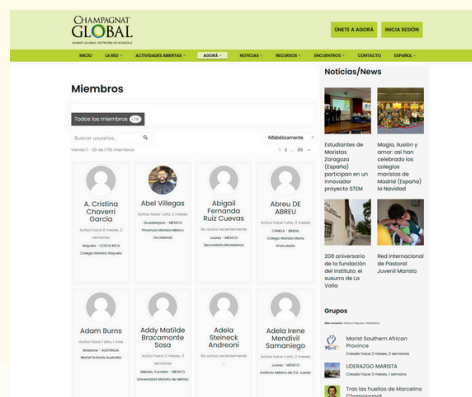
CHAMPAGNAT GLOBAL
MARIST GLOBAL NETWORK OF SCHOOLS

ÚNETE A AGORÁ
INICIA SESIÓN

INICIO
LA RED
ACTIVIDADES ABIERTAS
AGORÁ
NOTICIAS
RECURSOS
ENCUENTROS
CONTACTO
ESPAÑOL

Miembros

Todos los miembros 1780

Buscar usuarios...

Alfabéticamente

Viendo 1 - 20 de 1.781 miembros

1 2 ... 89 →

A. Cristina Chaverri García
Activo hace 9 meses, 3 semanas
Alajuela - COSTA RICA
Colegio Marista Alajuela

Abel Villegas
Activo hace 1 año, 3 meses
Guadalajara - MÉXICO
Provincia Marista México Occidental

Abigail Fernanda Ruiz Cuevas
No activo recientemente
Juárez - MÉXICO
Secundaria Montebello

Abreu DE ABREU
Activo hace 1 año, 5 meses
CANELA - BRASIL
Colégio Marista Maria Imaculada

Adam Burns
Activo hace 1 año, 1 mes
Brisbane - AUSTRALIA
Marist Schools Australia

Addy Matilde Bracamonte Sosa
Activo hace 2 meses, 3 semanas
Mérida, Yucatán - MÉXICO
Universidad Marista de Mérida

Adela Steineck Andreoni
No activo recientemente

Adela Irene Mendívil Samaniego
Activo hace 2 meses, 3 semanas
Juárez - MÉXICO
Instituto México de Cd. Juárez

Noticias/News

Estudiantes de Maristas Zaragoza (España) participan en un innovador proyecto STEM

Magia, ilusión y amor: así han celebrado los colegios maristas de Madrid (España) la Navidad

208 aniversario de la fundación del Instituto: el susurro de La Valla

Red Internacional de Pastoral Juvenil Marista

Grupos

Marist Southern African Province
Creado hace 2 meses, 2 semanas

LIDERAZGO MARISTA
Creado hace 3 meses, 2 semanas

Tras las huellas de Marcelino Champagnat